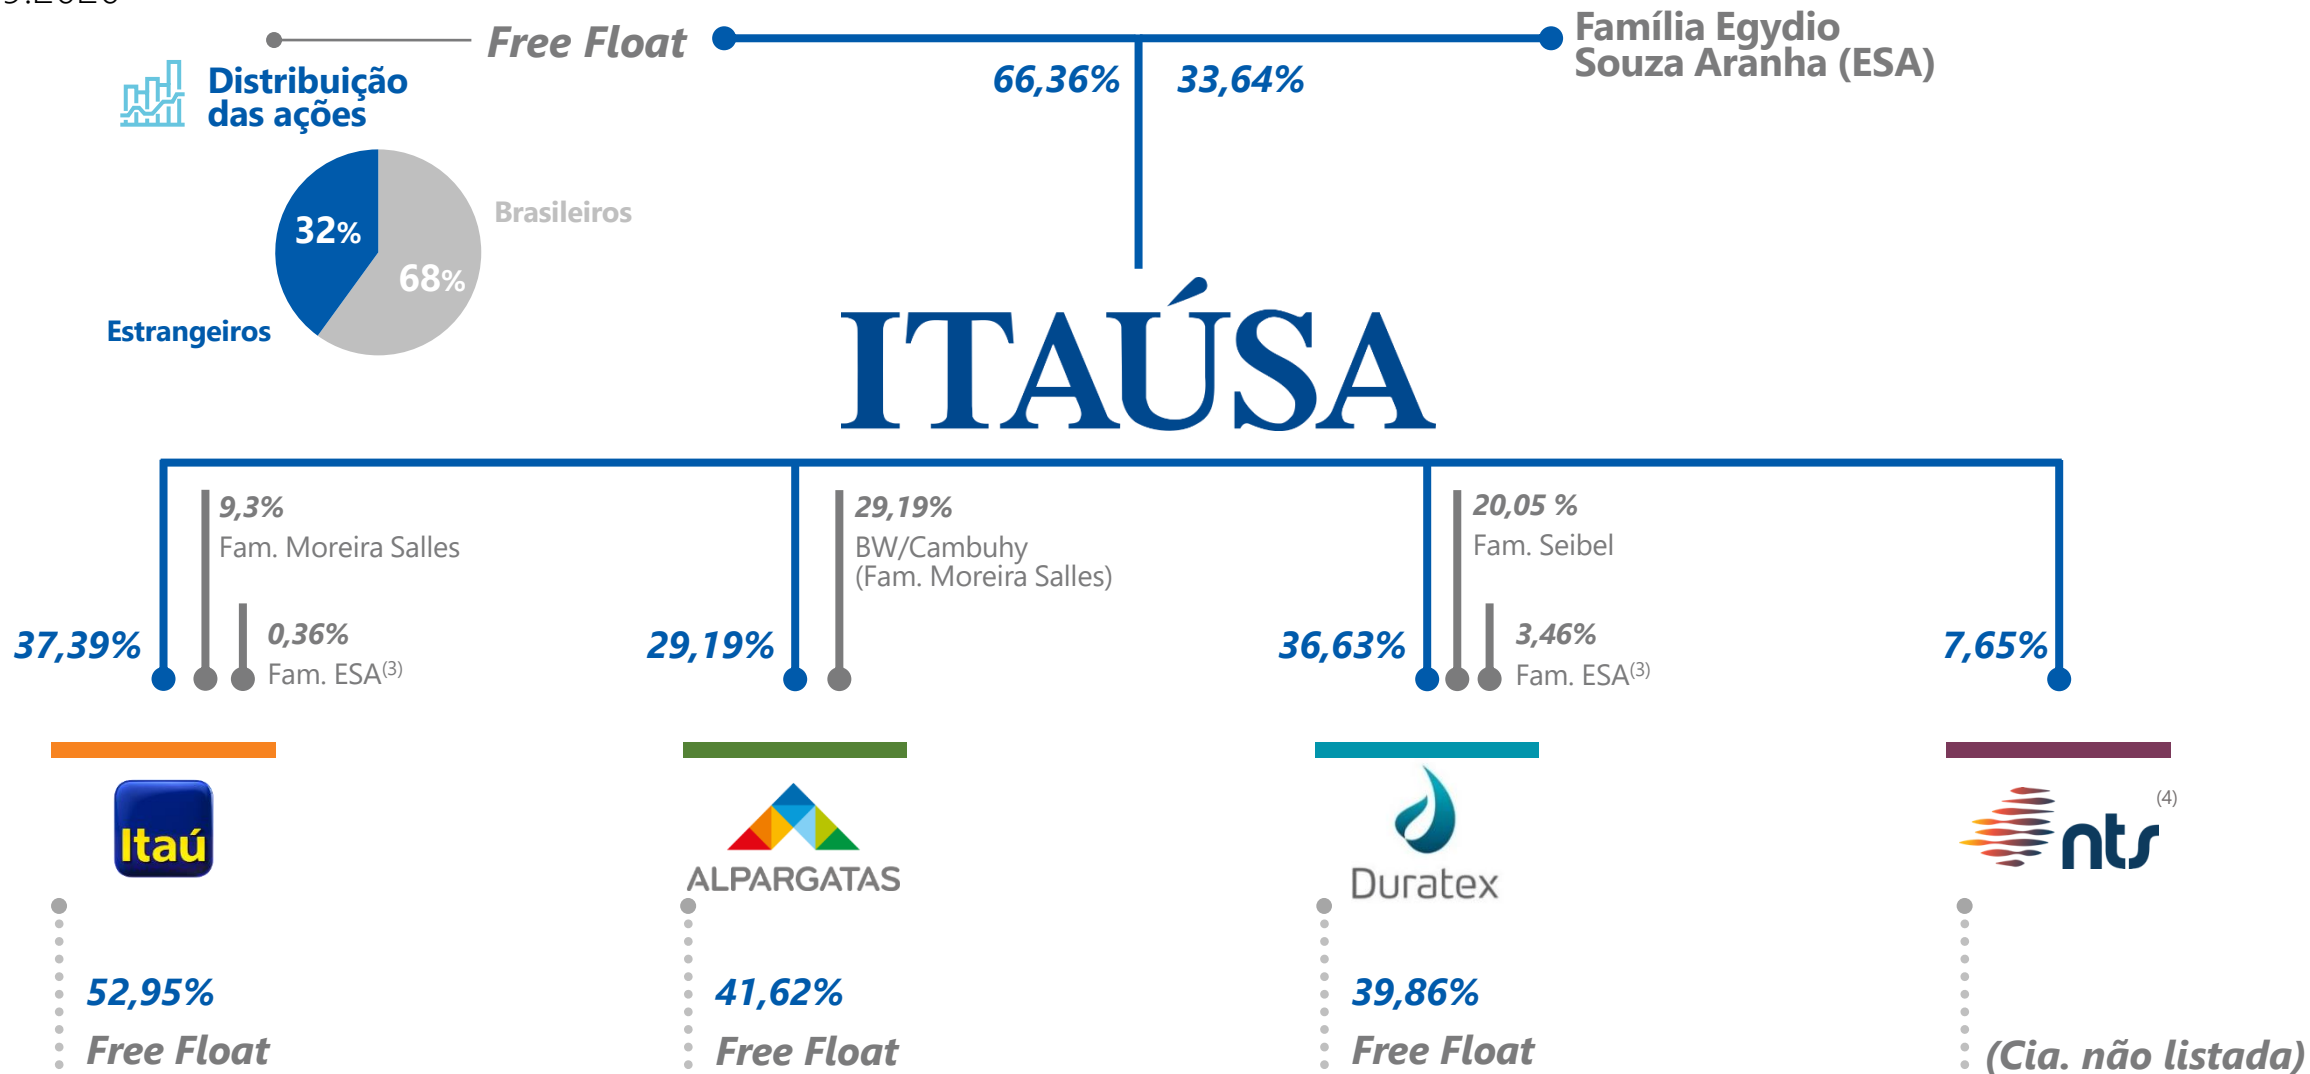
Free Float

Família Egydio Souza Aranha (ESA)

66,36%

33,64%

Distribuição das ações

32%

68%

Brasileiros

Estrangeiros

ITAÚSA

9,3%
Fam. Moreira Salles

0,36%
Fam. ESA$^{(3)}$

37,39%

29,19%

29,19%
BW/Cambuhy
(Fam. Moreira Salles)

20,05 %
Fam. Seibel

3,46%
Fam. ESA$^{(3)}$

36,63%

7,65%

Itaú

ALPARGATAS

Duratex

nts $^{(4)}$

52,95%
Free Float

41,62%
Free Float

39,86%
Free Float

(Cia. não listada)